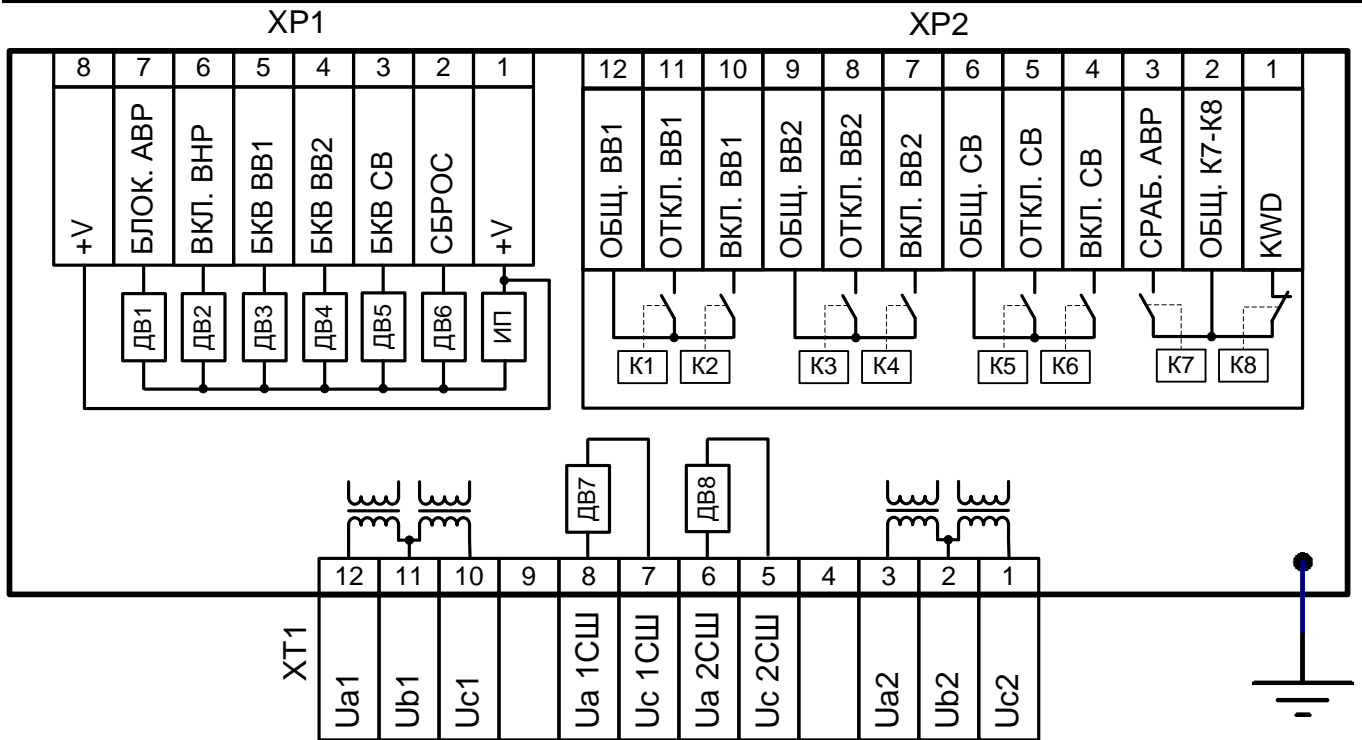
XP1

| 8 | 7 | 6 | 5 | 4 | 3 | 2 | 1 |
|---|---|---|---|---|---|---|---|
| +V | БЛОК. АВР | ВКЛ. ВНР | БКВ ВВ1 | БКВ ВВ2 | БКВ СВ | СБРОС | +V |

ДВ1 ДВ2 ДВ3 ДВ4 ДВ5 ДВ6 ИП

XP2

| 12 | 11 | 10 | 9 | 8 | 7 | 6 | 5 | 4 | 3 | 2 | 1 |
|---|---|---|---|---|---|---|---|---|---|---|---|
| ОБЩ. ВВ1 | ОТКЛ. ВВ1 | ВКЛ. ВВ1 | ОБЩ. ВВ2 | ОТКЛ. ВВ2 | ВКЛ. ВВ2 | ОБЩ. СВ | ОТКЛ. СВ | ВКЛ. СВ | СРАБ. АВР | ОБЩ. К7-К8 | KWD |

К1 К2 К3 К4 К5 К6 К7 К8

ДВ7 ДВ8

XT1

| 12 | 11 | 10 | 9 | 8 | 7 | 6 | 5 | 4 | 3 | 2 | 1 |
|---|---|---|---|---|---|---|---|---|---|---|---|
| Ua1 | Ub1 | Uc1 | | Ua 1СШ | Uc 1СШ | Ua 2СШ | Uc 2СШ | | Ua2 | Ub2 | Uc2 |